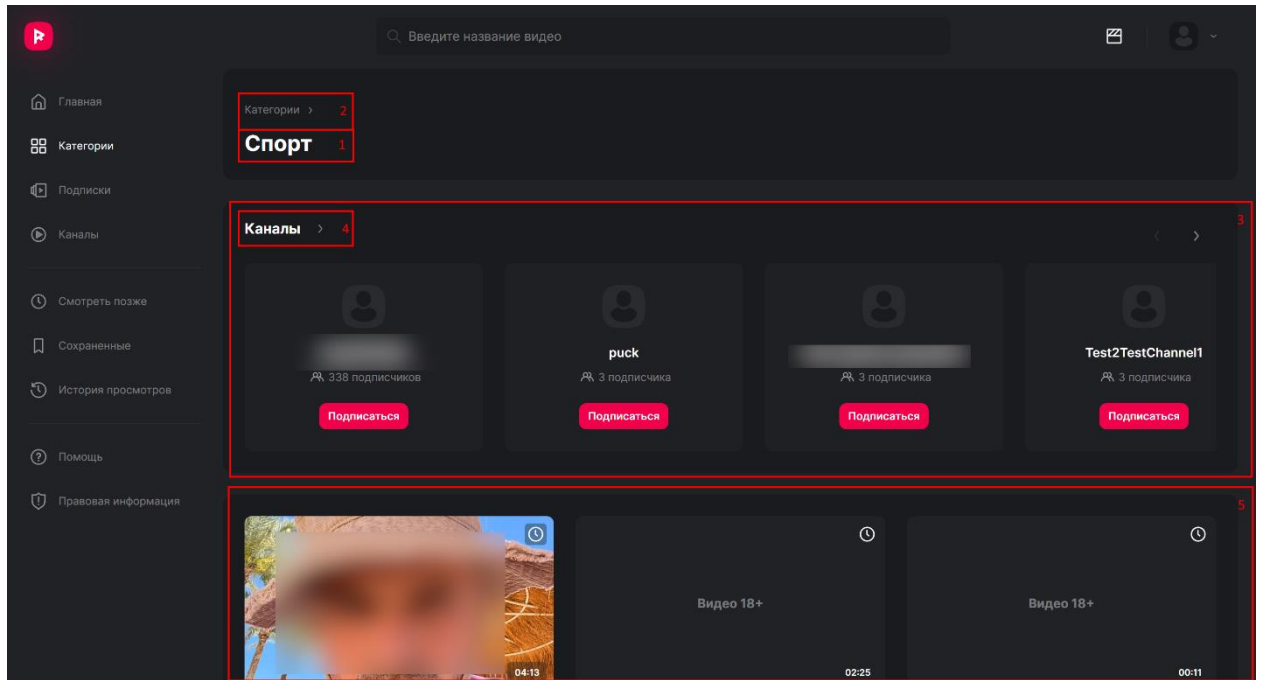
Введите название видео

Главная
Категории
Подписки
Каналы
Смотреть позже
Сохраненные
История просмотров
Помощь
Правовая информация

Категории > 2
Спорт 1

Каналы > 4
3

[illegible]
338 подписчиков
Подписаться

puck
3 подписчика
Подписаться

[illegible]
3 подписчика
Подписаться

Test2TestChannel1
3 подписчика
Подписаться

5

04:13

Видео 18+
02:25

Видео 18+
00:11